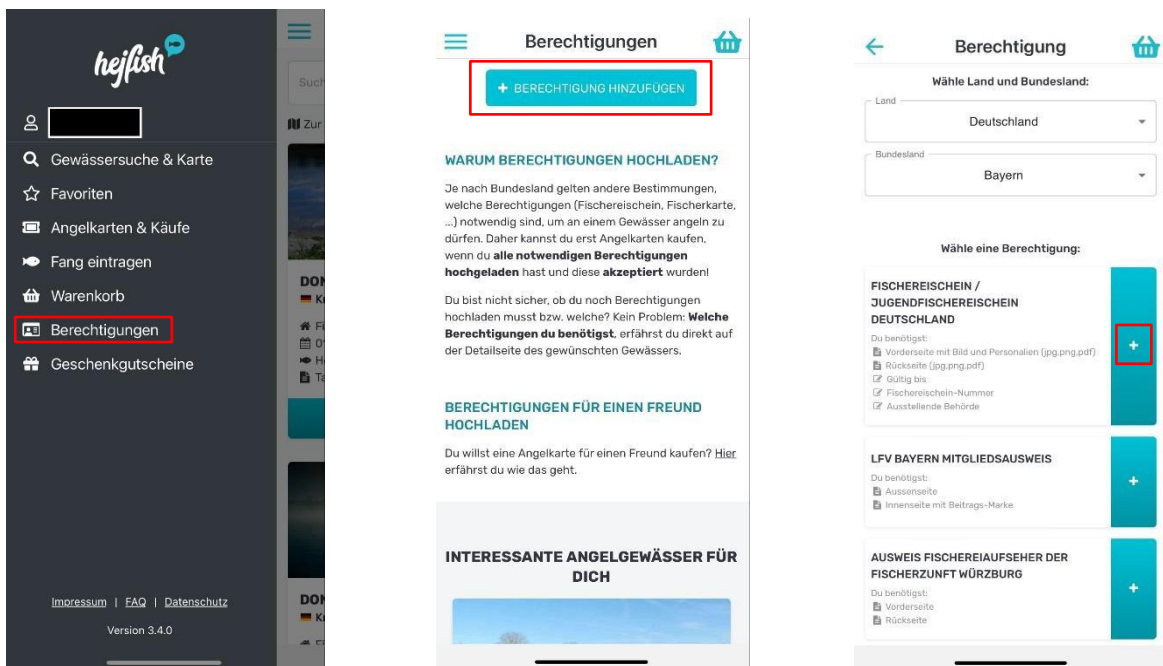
hejfish

Gewässersuche & Karte
Favoriten
Angelkarten & Käufe
Fang eintragen
Warenkorb
Berechtigungen
Geschenkgutscheine

Impressum | FAQ | Datenschutz
Version 3.4.0

Such
Zur
DOI
Ki
DOI
Ki

Berechtigungen

+ BERECHTIGUNG HINZUFÜGEN

WARUM BERECHTIGUNGEN HOCHLADEN?

Je nach Bundesland gelten andere Bestimmungen, welche Berechtigungen (Fischereischein, Fischerkarte, ...) notwendig sind, um an einem Gewässer angeln zu dürfen. Daher kannst du erst Angelkarten kaufen, wenn du **alle notwendigen Berechtigungen hochgeladen** hast und diese **akzeptiert** wurden!

Du bist nicht sicher, ob du noch Berechtigungen hochladen musst bzw. welche? Kein Problem: **Welche Berechtigungen du benötigst**, erfährst du direkt auf der Detailseite des gewünschten Gewässers.

BERECHTIGUNGEN FÜR EINEN FREUND HOCHLADEN

Du willst eine Angelkarte für einen Freund kaufen? Hier erfährst du wie das geht.

INTERESSANTE ANGELGEWÄSSER FÜR DICH

Berechtigung

Wähle Land und Bundesland:

Land
Deutschland

Bundesland
Bayern

Wähle eine Berechtigung:

FISCHEREISCHEIN / JUGENDFISCHEREISCHEIN DEUTSCHLAND
Du benötigst:
Vorderseite mit Bild und Personalien (jpg,png,pdf)
Rückseite (jpg,png,pdf)
Gültig bis
Fischereischein-Nummer
Ausstellende Behörde

+

LFV BAYERN MITGLIEDSAUSWEIS
Du benötigst:
Aussenseite
Innenseite mit Beitrags-Marke

+

AUSWEIS FISCHEREIAUFSEHER DER FISCHERZUNFT WÜRZBURG
Du benötigst:
Vorderseite
Rückseite

+